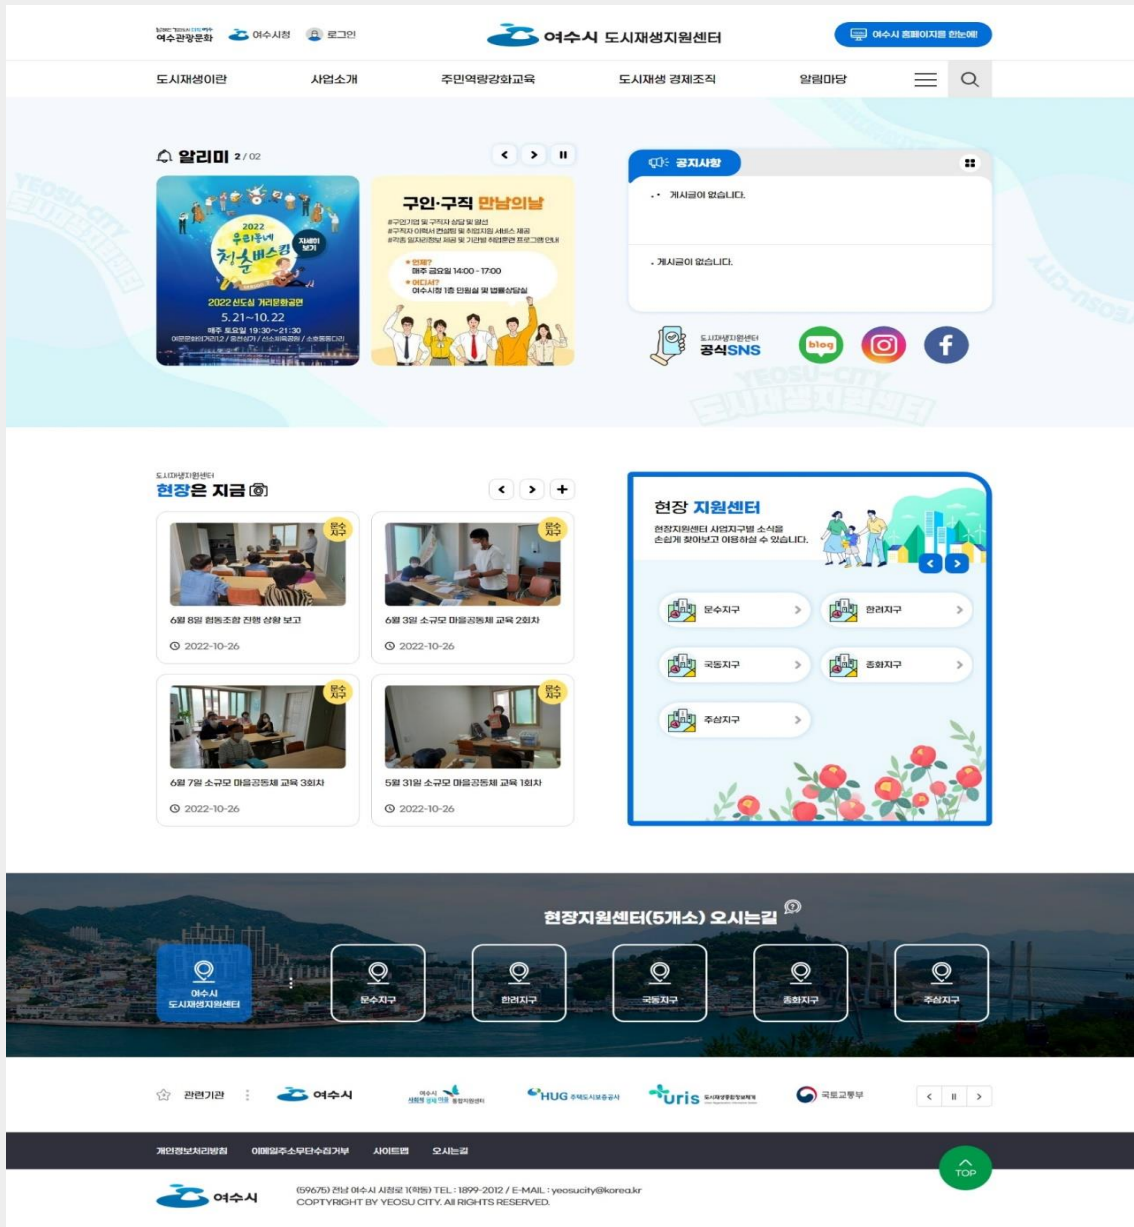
여수관광문화 여수시청 로그인

여수시 도시재생지원센터

여수시 홈페이지를 한눈에!

도시재생이란 사업소개 주민역량강화교육 도시재생 경제조직 알림마당

알리미 2 / 02

2022 우리동네 청춘버스킹 자세히 보기

2022 선도심 거리문화공연 5.21~10.22 매주 토요일 19:30~21:30

구인·구직 만남의날

#구인기업 및 구직자 상담 및 알선
#구직자 이력서 컨설팅 및 취업지원 서비스 제공
#각종 일자리정보 제공 및 기관별 취업훈련 프로그램 안내

언제? 매주 금요일 14:00 - 17:00
어디서? 여수시청 1층 민원실 및 법률상담실

공지사항

게시글이 없습니다.

게시글이 없습니다.

도시재생지원센터 공식SNS

blog

도시재생지원센터
현장은 지금

문수지구
6월 8일 협동조합 진행 상황 보고
2022-10-26

문수지구
6월 3일 소규모 마을공동체 교육 2회차
2022-10-26

문수지구
6월 7일 소규모 마을공동체 교육 3회차
2022-10-26

문수지구
5월 31일 소규모 마을공동체 교육 1회차
2022-10-26

현장 지원센터

현장지원센터 사업지구별 소식을 손쉽게 찾아보고 이용하실 수 있습니다.

문수지구 한려지구
국동지구 충화지구
주삼지구

현장지원센터(5개소) 오시는길

여수시 도시재생지원센터
문수지구 한려지구 국동지구 충화지구 주삼지구

관련기관 여수시 HUG 주택도시보증공사 uris 국토교통부

개인정보처리방침 이메일주소무단수집거부 사이트맵 오시는길

TOP

여수시

(59675) 전남 여수시 시청로 1(학동) TEL : 1899-2012 / E-MAIL : yeosucity@korea.kr
COPYTRIGHT BY YEOSU CITY. All RIGHTS RESERVED.